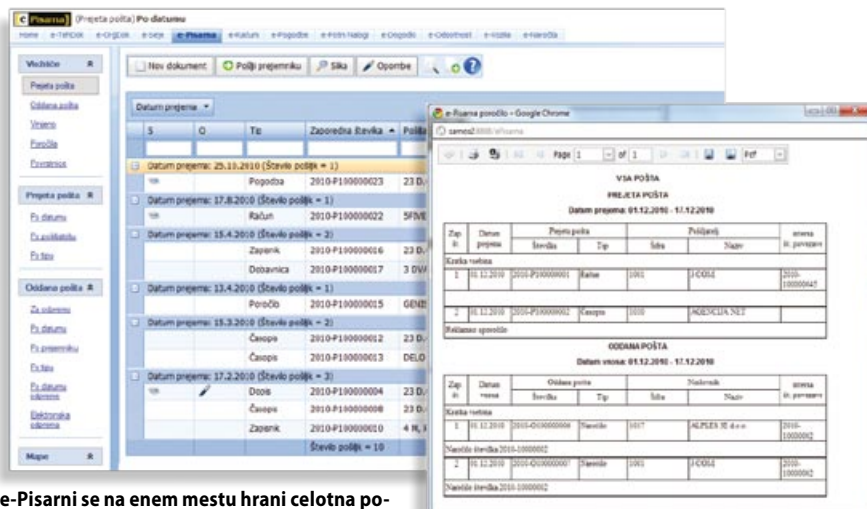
e-Pisarna (Prejeta pošta) Po datumu

Home e-Terčok e-Ograok e-Seje e-Pisarna e-Račun e-Pogodbe e-Potni Nalogi e-Dogodki e-Odsotnost e-Vizitke e-Naročila

Vodstvo
Prejeta pošta
Oddana pošta
Vrnjeno
Poročila
Povzetnice

Prejeta pošta
Po datumu
Po pošiljatelju
Po tipu

Oddana pošta
Za oddajo
Po datumu
Po prejemniku
Po tipu
Po datumu oddaje
Elektronska oddaja

Mape

Nov dokument | Pošlji prejemniku | Slika | Opombe

Datum prejema

| S | O | Tip | Zaporedna številka | Pošilj |
|---|---|---|---|---|
| Datum prejema: 25.10.2010 (Število pošiljk = 1) | | | | |
| | | Pogodba | 2010-P100000023 | 23 D |
| Datum prejema: 17.8.2010 (Število pošiljk = 1) | | | | |
| | | Račun | 2010-P100000022 | SFIVE |
| Datum prejema: 15.4.2010 (Število pošiljk = 2) | | | | |
| | | Zapisnik | 2010-P100000016 | 23 D |
| | | Dobavnica | 2010-P100000017 | 3 DVA |
| Datum prejema: 13.4.2010 (Število pošiljk = 1) | | | | |
| | | Poročilo | 2010-P100000015 | GENS |
| Datum prejema: 15.3.2010 (Število pošiljk = 2) | | | | |
| | | Časopis | 2010-P100000012 | 23 D |
| | | Časopis | 2010-P100000013 | DELO |
| Datum prejema: 17.2.2010 (Število pošiljk = 3) | | | | |
| | | Dopis | 2010-P100000004 | 23 D |
| | | Časopis | 2010-P100000008 | 23 D |
| | | Zapisnik | 2010-P100000010 | 4 M |
| | | Število pošiljk = 10 | | |

e-Pisarna poročilo - Google Chrome
camest:8080/ePisarna
Page 1 of 1 Pdf

VSA POŠTA
PREJETA POŠTA
Datum prejema: 01.12.2010 - 17.12.2010

| Zap. št. | Datum prejema | Prejeta pošta Številka | Tip | Pošiljatelj Šifra | Naziv | Interna št. povezave |
|---|---|---|---|---|---|---|
| Kratka vsebina | | | | | | |
| 1 | 01.12.2010 | 2010-P100000001 | Račun | 1001 | 3 COM | 2010-100000045 |
| 2 | 01.12.2010 | 2010-P100000002 | Časopis | 1030 | AGENCIJA NET | |
| Reklamno sporočilo | | | | | | |

ODDANA POŠTA
Datum vnosa: 01.12.2010 - 17.12.2010

| Zap. št. | Datum vnosa | Oddana pošta Številka | Tip | Naslovnik Šifra | Naziv | Interna št. povezave |
|---|---|---|---|---|---|---|
| Kratka vsebina | | | | | | |
| 1 | 01.12.2010 | 2010-O100000006 | Naročilo | 1017 | ALPLES JE d.o.o. | 2010-10000002 |
| Naročilo številka 2010-10000002 | | | | | | |
| 2 | 01.12.2010 | 2010-O100000007 | Naročilo | 1001 | 3 COM | 2010-10000002 |
| Naročilo številka 2010-10000002 | | | | | | |

e-Pisarni se na enem mestu hrani celotna po-